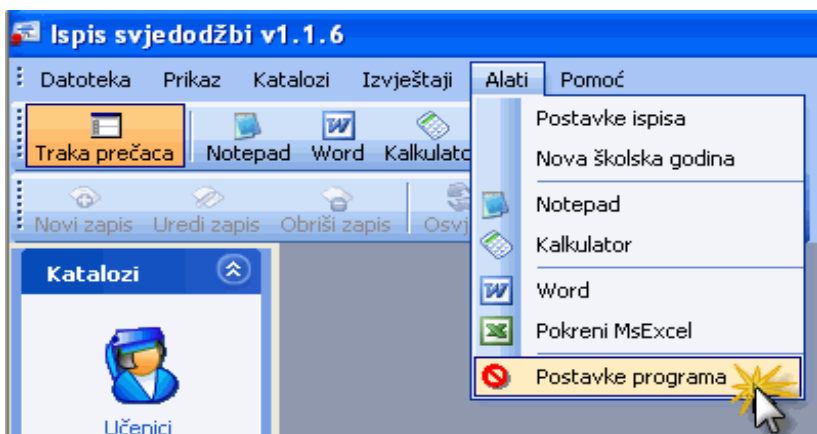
Ispis svjedodžbi v1.1.6

Datoteka Prikaz Katalozi Izvještaji Alati Pomoć

Traka prečaca Notepad Word Kalkulato

Novi zapis Uredi zapis Obriši zapis Osvj

Katalozi

Učenici

Postavke ispisa
Nova školska godina
Notepad
Kalkulator
Word
Pokreni MsExcel
Postavke programa